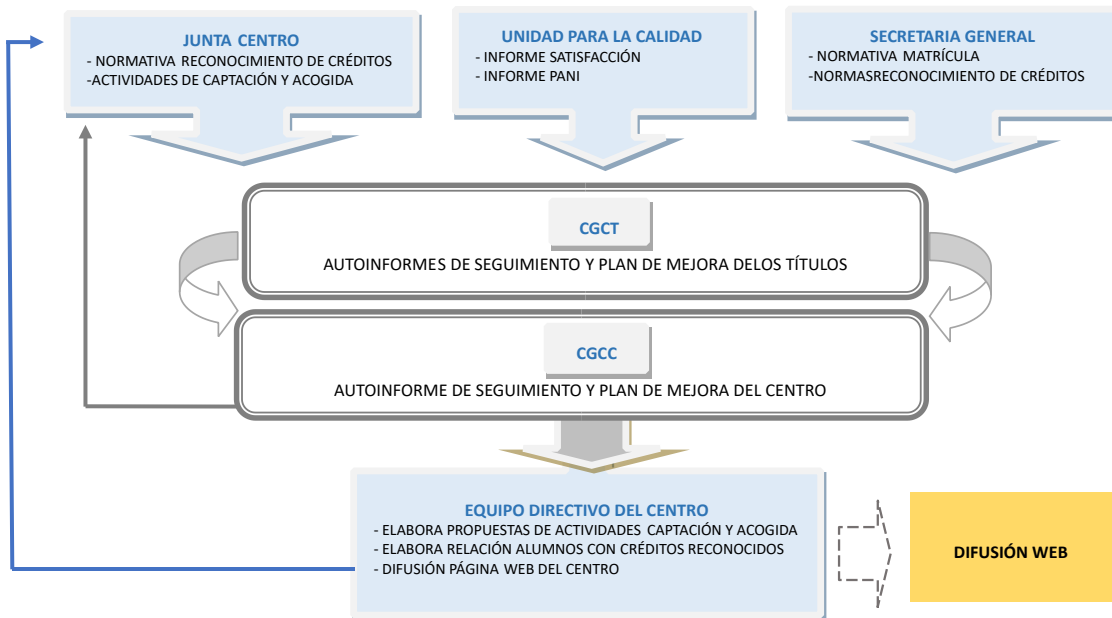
JUNTA CENTRO
- NORMATIVA RECONOCIMIENTO DE CRÉDITOS
-ACTIVIDADES DE CAPTACIÓN Y ACOGIDA

UNIDAD PARA LA CALIDAD
- INFORME SATISFACCIÓN
- INFORME PANI

SECRETARIA GENERAL
- NORMATIVA MATRÍCULA
-NORMASRECONOCIMIENTO DE CRÉDITOS

CGCT
AUTOINFORMES DE SEGUIMIENTO Y PLAN DE MEJORA DELOS TÍTULOS

CGCC
AUTOINFORME DE SEGUIMIENTO Y PLAN DE MEJORA DEL CENTRO

EQUIPO DIRECTIVO DEL CENTRO
- ELABORA PROPUESTAS DE ACTIVIDADES CAPTACIÓN Y ACOGIDA
- ELABORA RELACIÓN ALUMNOS CON CRÉDITOS RECONOCIDOS
- DIFUSIÓN PÁGINA WEB DEL CENTRO

DIFUSIÓN WEB